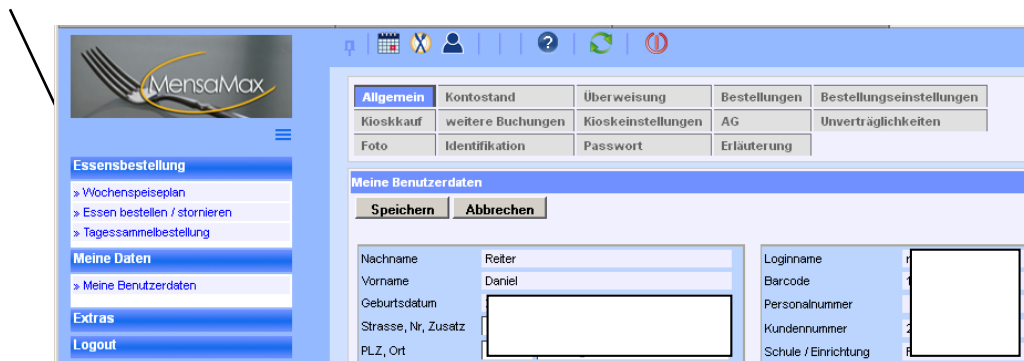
MensaMax

Essensbestellung
» Wochenspeiseplan
» Essen bestellen / stornieren
» Tagessammelbestellung
Meine Daten
» Meine Benutzerdaten
Extras
Logout

| Allgemein | Kontostand | Überweisung | Bestellungen | Bestellungseinstellungen |
|---|---|---|---|---|
| Kioskkauf | weitere Buchungen | Kioskeinstellungen | AG | Unverträglichkeiten |
| Foto | Identifikation | Passwort | Erläuterung | |

Meine Benutzerdaten
Speichern Abbrechen

| | |
|---|---|
| Nachname | Reiter |
| Vorname | Daniel |
| Geburtsdatum | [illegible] |
| Strasse, Nr, Zusatz | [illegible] |
| PLZ, Ort | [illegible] |

| | |
|---|---|
| Loginname | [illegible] |
| Barcode | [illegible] |
| Personalnummer | |
| Kundennummer | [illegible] |
| Schule / Einrichtung | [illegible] |